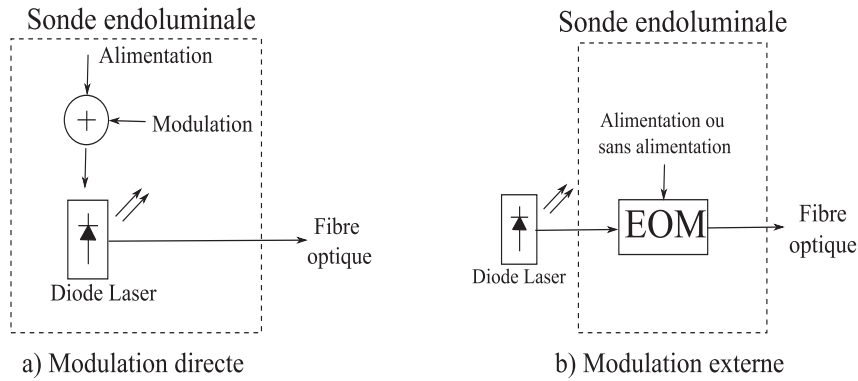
Sonde endoluminale

Alimentation

+

Modulation

Diode Laser

Fibre optique

a) Modulation directe

Sonde endoluminale

Alimentation ou sans alimentation

EOM

Diode Laser

Fibre optique

b) Modulation externe